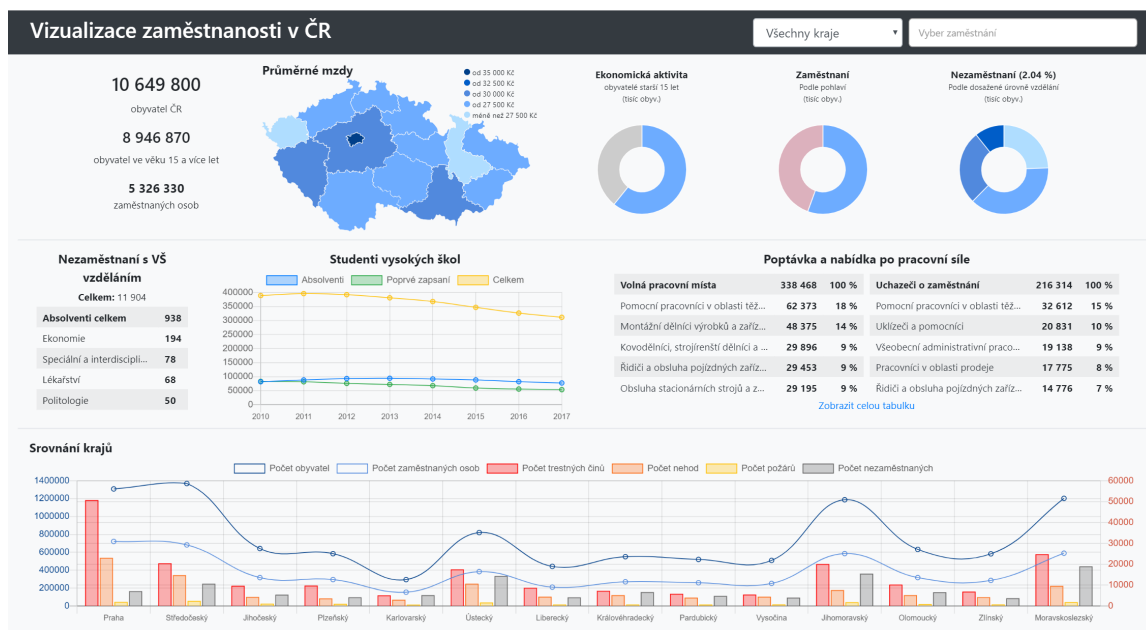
Vizualizace zaměstnanosti v ČR

Všechny kraje

Vyber zaměstnání

10 649 800

obyvatel ČR

8 946 870

obyvatel ve věku 15 a více let

5 326 330

zaměstnaných osob

Průměrné mzdy

od 35 000 Kč
od 32 500 Kč
od 30 000 Kč
od 27 500 Kč
méně než 27 500 Kč

Ekonomická aktivita
obyvatelé starší 15 let
(tisíc obyv.)

Zaměstnaní
Podle pohlaví
(tisíc obyv.)

Nezaměstnaní (2.04 %)
Podle dosažené úrovně vzdělání
(tisíc obyv.)

Nezaměstnaní s VŠ vzděláním

Celkem: 11 904

| Absolventi celkem | 938 |
|---|---|
| Ekonomie | 194 |
| Speciální a interdiscipli... | 78 |
| Lékařství | 68 |
| Politologie | 50 |

Studenti vysokých škol

Absolventi
Poprvé zapsaní
Celkem

400000
350000
300000
250000
200000
150000
100000
50000
0

2010 2011 2012 2013 2014 2015 2016 2017

Poptávka a nabídka po pracovní síle

| Volná pracovní místa | 338 468 | 100 % |
|---|---|---|
| Pomocní pracovníci v oblasti těž... | 62 373 | 18 % |
| Montážní dělníci výrobků a zaříz... | 48 375 | 14 % |
| Kovodělníci, strojírenští dělníci a ... | 29 896 | 9 % |
| Řidiči a obsluha pojízdných zaříz... | 29 453 | 9 % |
| Obsluha stacionárních strojů a z... | 29 195 | 9 % |

| Uchazeči o zaměstnání | 216 314 | 100 % |
|---|---|---|
| Pomocní pracovníci v oblasti těž... | 32 612 | 15 % |
| Uklízeči a pomocníci | 20 831 | 10 % |
| Všeobecní administrativní praco... | 19 138 | 9 % |
| Pracovníci v oblasti prodeje | 17 775 | 8 % |
| Řidiči a obsluha pojízdných zaříz... | 14 776 | 7 % |

Zobrazit celou tabulku

Srovnání krajů

Počet obyvatel
Počet zaměstnaných osob
Počet trestných činů
Počet nehod
Počet požárů
Počet nezaměstnaných

1400000
1200000
1000000
800000
600000
400000
200000
0

60000
50000
40000
30000
20000
10000
0

Praha Středočeský Jihočeský Plzeňský Karlovarský Ústecký Liberecký Královéhradecký Pardubický Vysočina Jihomoravský Olomoucký Zlínský Moravskoslezský